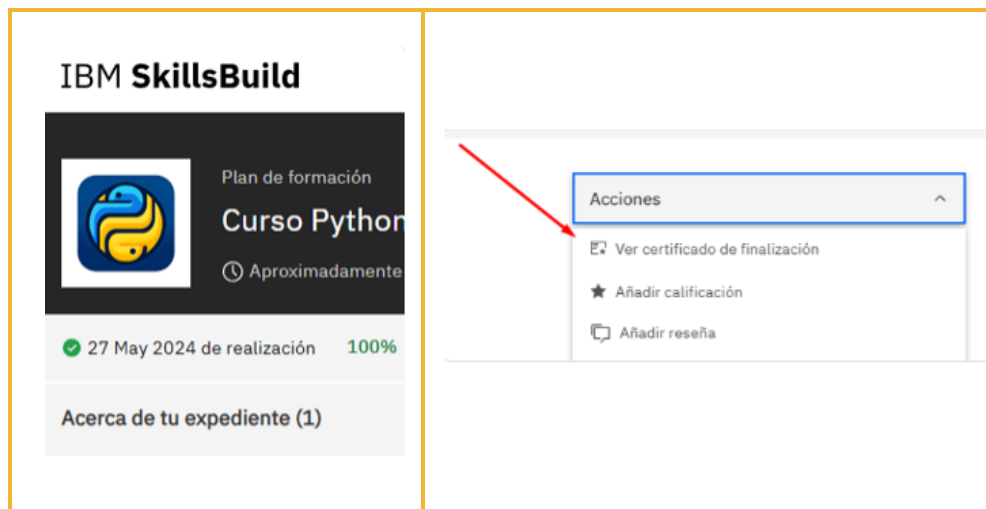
IBM SkillsBuild

Plan de formación

Curso Python

Aproximadamente

27 May 2024 de realización 100%

Acerca de tu expediente (1)

Acciones

Ver certificado de finalización

Añadir calificación

Añadir reseña